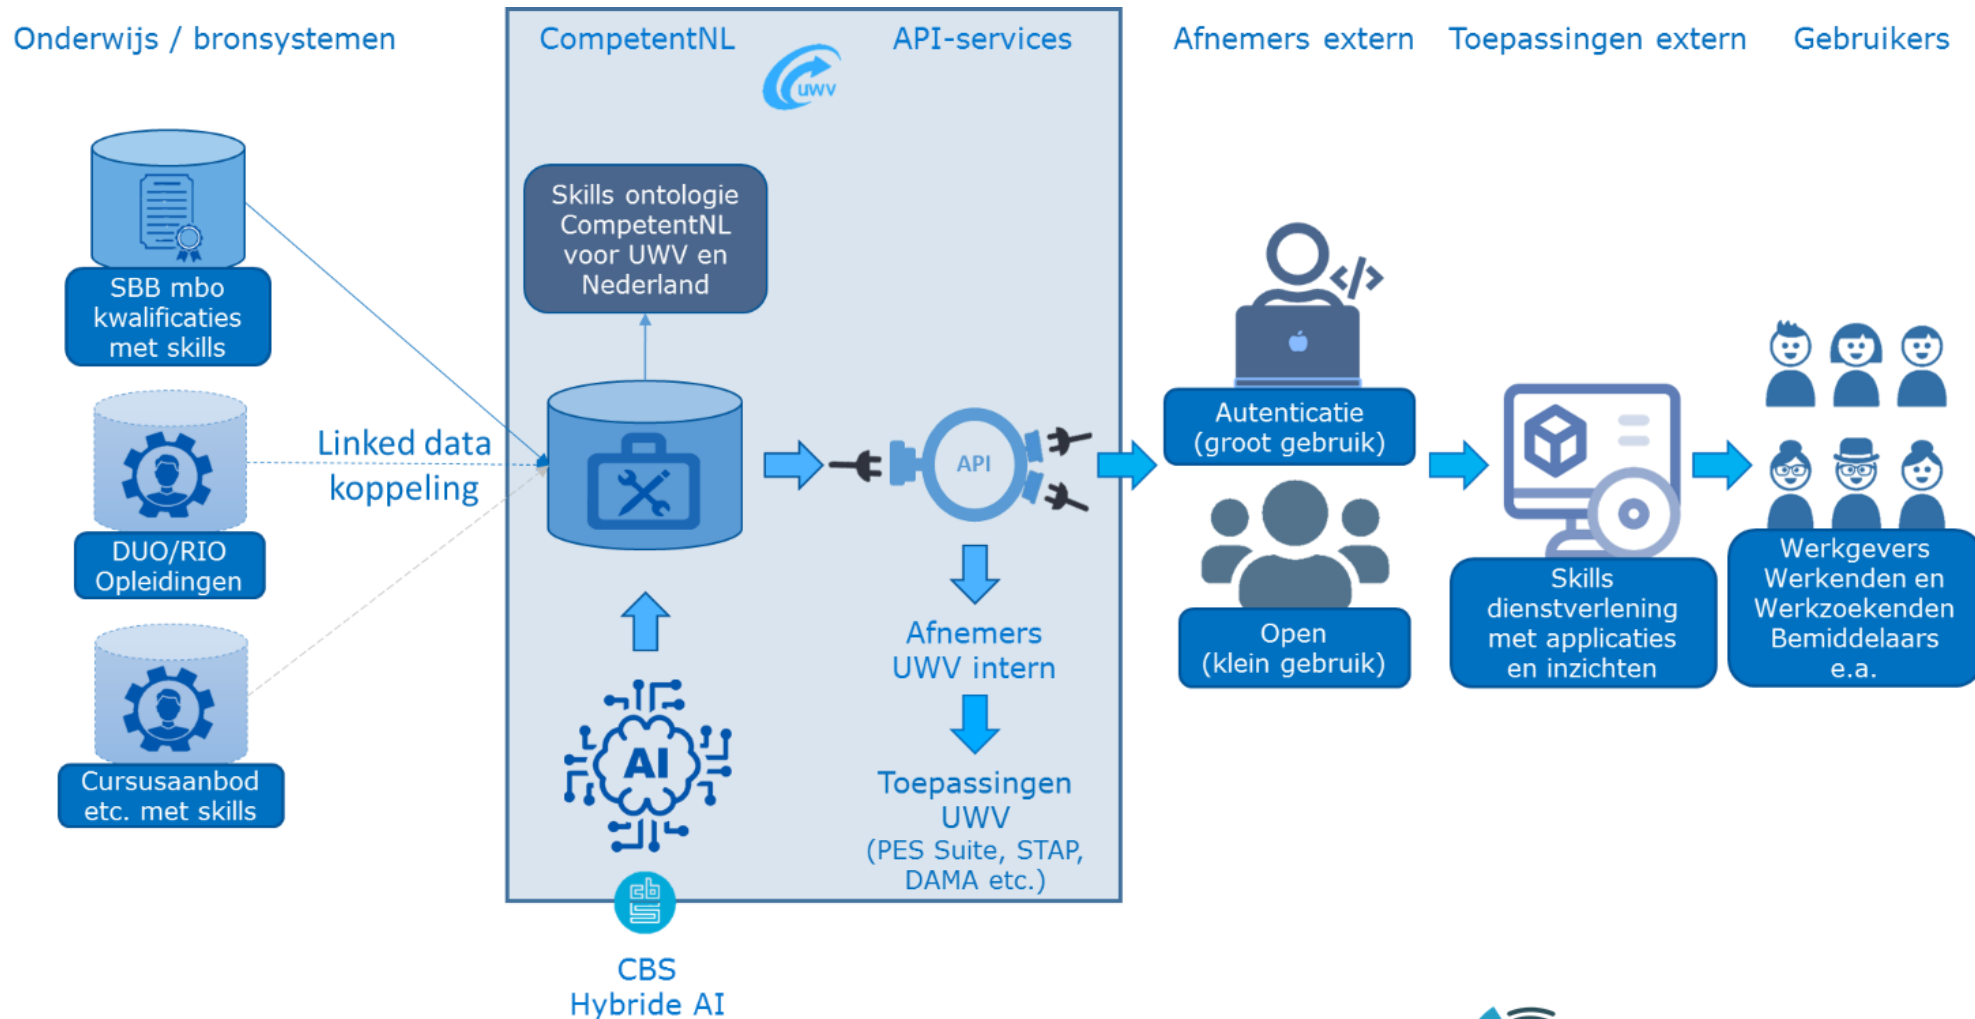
Onderwijs / bronsystemen

CompetentNL

API-services

Afnemers extern

Toepassingen extern

Gebruikers

UWV

Skills ontologie CompetentNL voor UWV en Nederland

SBB mbo kwalificaties met skills

Linked data koppeling

DUO/RIO Opleidingen

Cursusaanbod etc. met skills

API

Afnemers UWV intern

Toepassingen UWV (PES Suite, STAP, DAMA etc.)

AI

CBS Hybride AI

Autenticatie (groot gebruik)

Open (klein gebruik)

Skills dienstverlening met applicaties en inzichten

Werkgevers Werkenden en Werkzoekenden Bemiddelaars e.a.